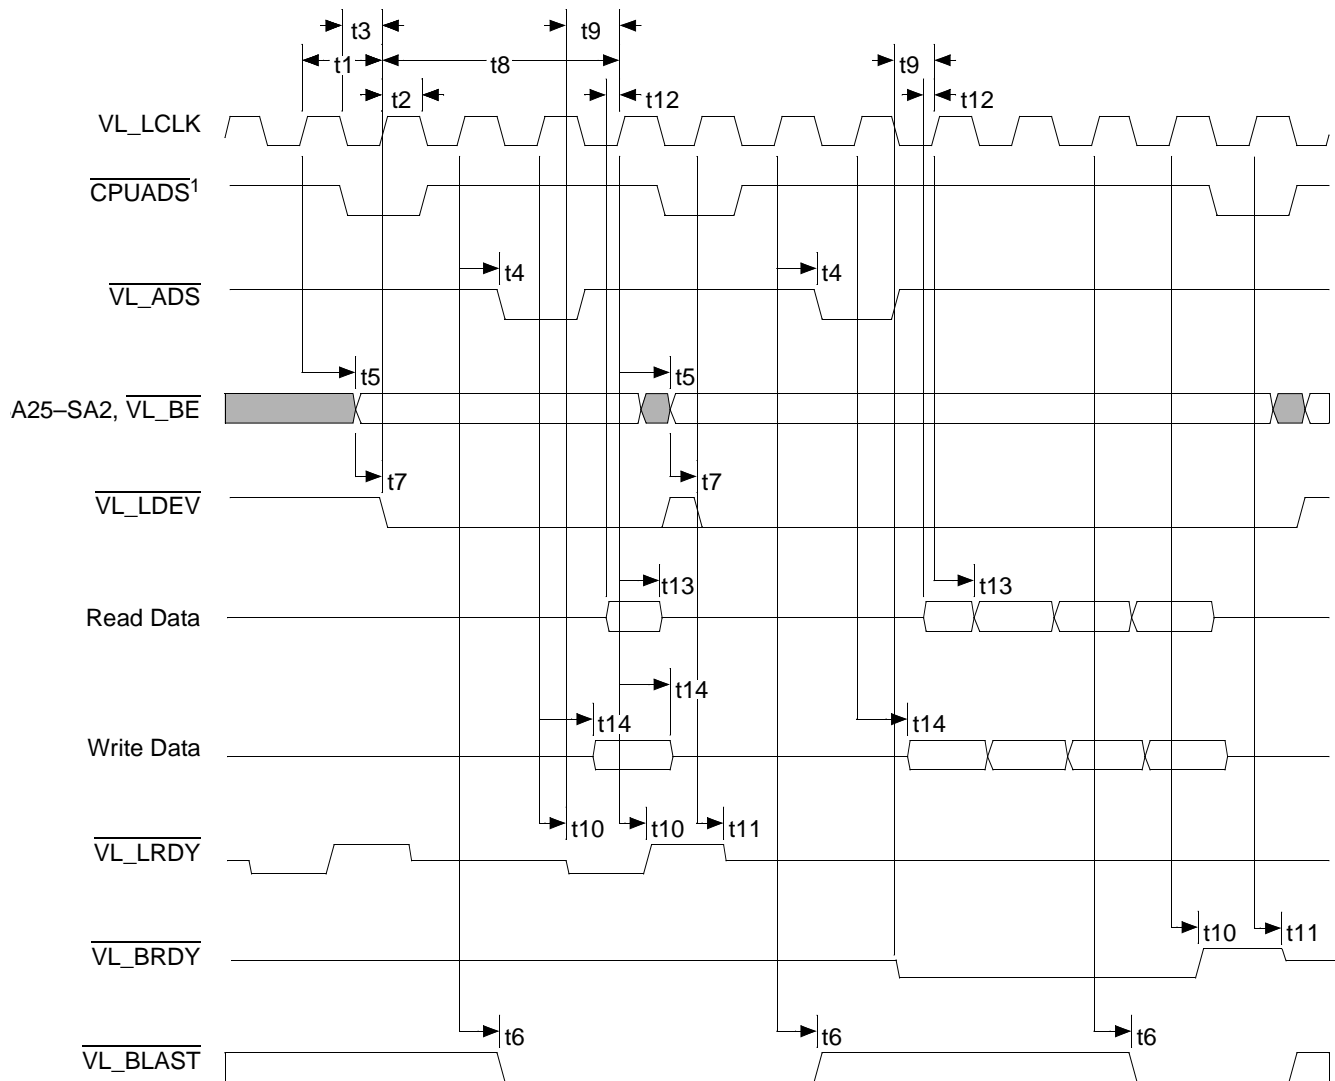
t3
t9
t1
t8
t9
t2
t12
t12

VL_LCLK

$\overline{\text{CPUADS}}^1$

t4
t4
$\overline{\text{VL\_ADS}}$

t5
t5
A25–SA2, $\overline{\text{VL\_BE}}$

t7
t7
$\overline{\text{VL\_LDEV}}$

t13
t13
Read Data

t14
t14
t14
Write Data

t10
t10
t11
$\overline{\text{VL\_LRDY}}$

t10
t11
$\overline{\text{VL\_BRDY}}$

t6
t6
t6
$\overline{\text{VL\_BLAST}}$